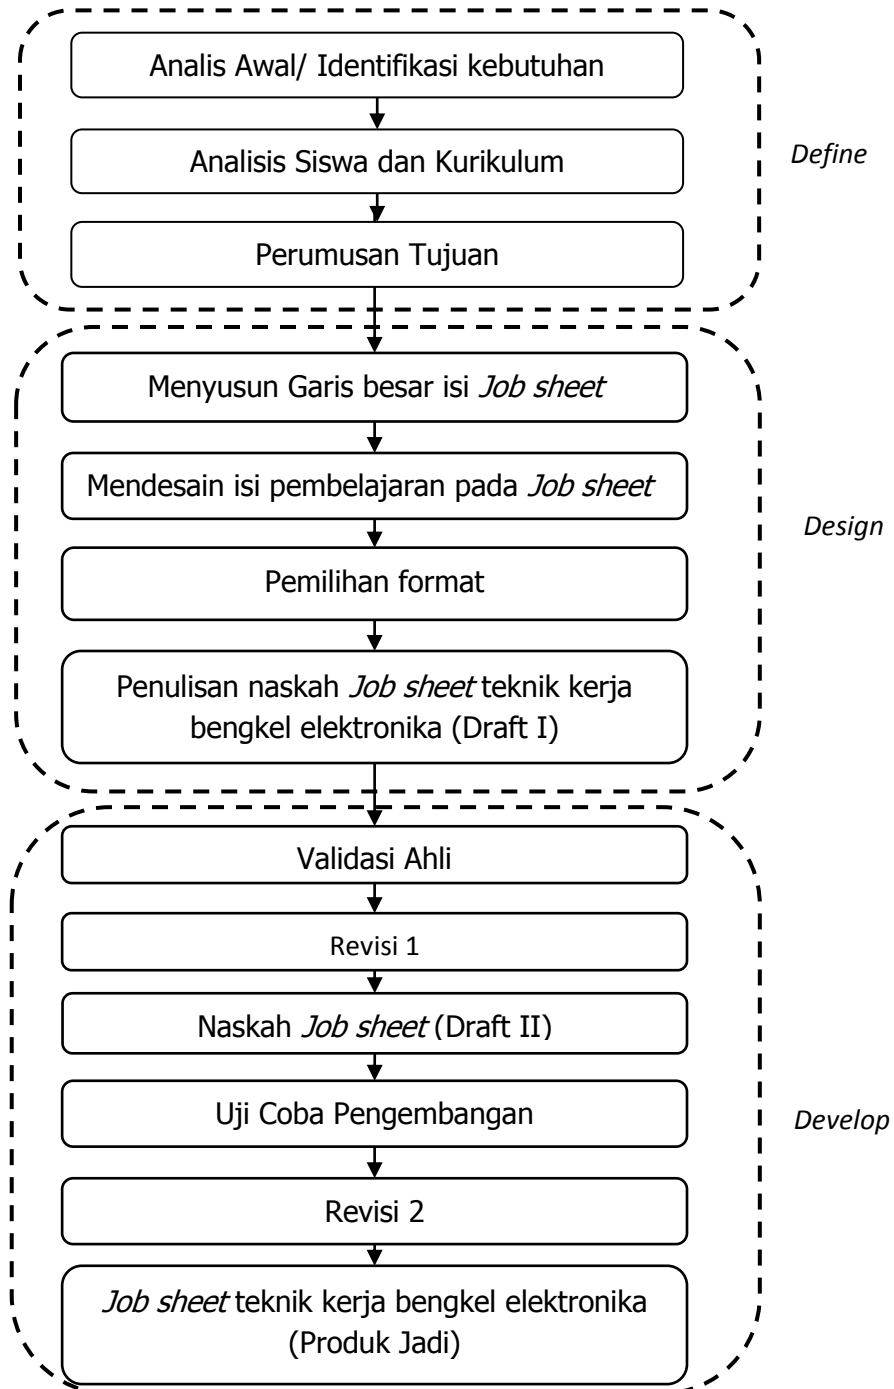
Analis Awal/ Identifikasi kebutuhan

Analisis Siswa dan Kurikulum

Perumusan Tujuan

Define

Menyusun Garis besar isi *Job sheet*

Mendesain isi pembelajaran pada *Job sheet*

Pemilihan format

Penulisan naskah *Job sheet* teknik kerja bengkel elektronika (Draft I)

Design

Validasi Ahli

Revisi 1

Naskah *Job sheet* (Draft II)

Uji Coba Pengembangan

Revisi 2

*Job sheet* teknik kerja bengkel elektronika (Produk Jadi)

Develop